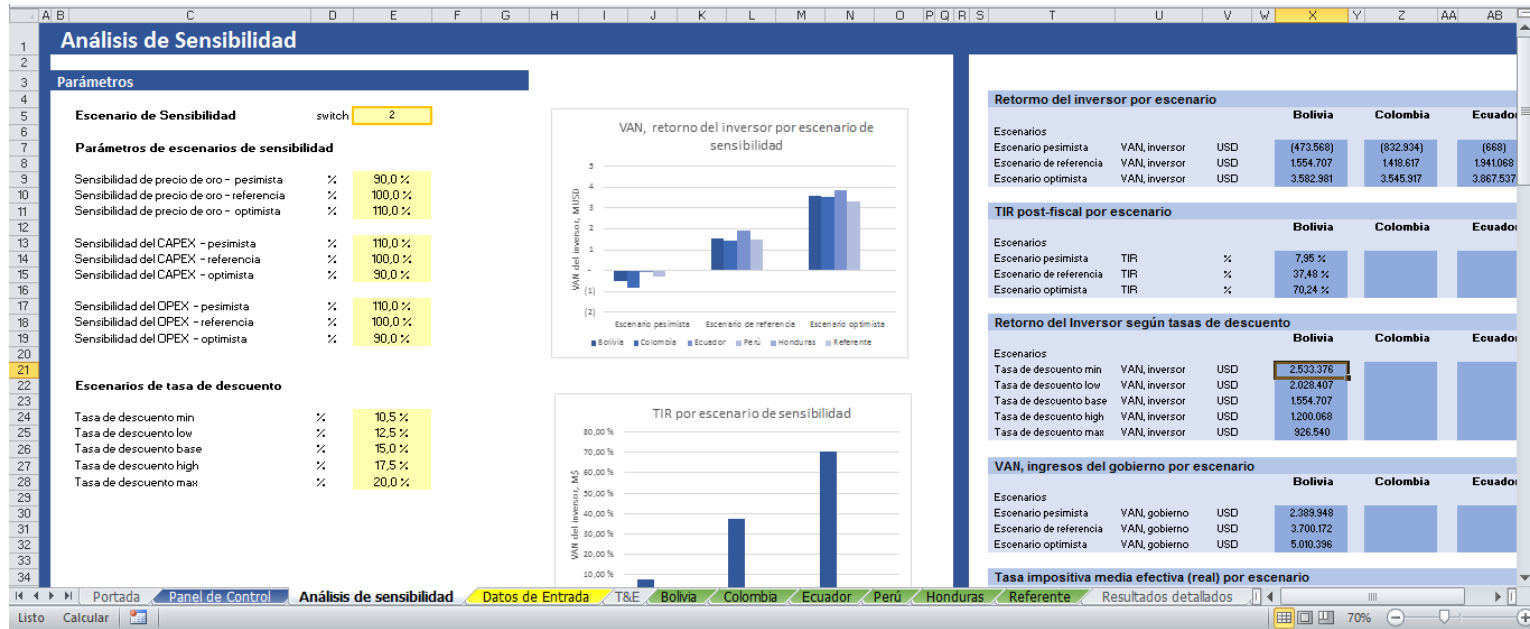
| A | B | C | D | E | F | G | H | I | J | K | L | M | N | O | P | Q | R | S | T | U | V | W | X | Y | Z | AA | AB |
|---|---|---|---|---|---|---|---|---|---|---|---|---|---|---|---|---|---|---|---|---|---|---|---|---|---|---|---|

Análisis de Sensibilidad

Parámetros

| | | | |
|---|---|---|---|
| Escenario de Sensibilidad | switch | 2 |
| Parámetros de escenarios de sensibilidad | | |
| Sensibilidad de precio de oro - pesimista | % | 90,0 % |
| Sensibilidad de precio de oro - referencia | % | 100,0 % |
| Sensibilidad de precio de oro - optimista | % | 110,0 % |
| Sensibilidad del CAPEX - pesimista | % | 110,0 % |
| Sensibilidad del CAPEX - referencia | % | 100,0 % |
| Sensibilidad del CAPEX - optimista | % | 90,0 % |
| Sensibilidad del OPEX - pesimista | % | 110,0 % |
| Sensibilidad del OPEX - referencia | % | 100,0 % |
| Sensibilidad del OPEX - optimista | % | 90,0 % |

Escenarios de tasa de descuento

| | | |
|---|---|---|
| Tasa de descuento min | % | 10,5 % |
| Tasa de descuento low | % | 12,5 % |
| Tasa de descuento base | % | 15,0 % |
| Tasa de descuento high | % | 17,5 % |
| Tasa de descuento max | % | 20,0 % |

VAN, retorno del inversor por escenario de sensibilidad
VAN del inversor, MUSD
5
4
3
2
1
-
(1)
(2)
Escenario pesimista
Escenario de referencia
Escenario optimista
Bolivia Colombia Ecuador Perú Honduras Referente

TIR por escenario de sensibilidad
VAN del inversor, M$
80,00 %
70,00 %
60,00 %
50,00 %
40,00 %
30,00 %
20,00 %
10,00 %

Retormo del inversor por escenario

| | | | Bolivia | Colombia | Ecuador |
|---|---|---|---|---|---|
| Escenarios | | | | | |
| Escenario pesimista | VAN, inversor | USD | (473.568) | (832.934) | (668) |
| Escenario de referencia | VAN, inversor | USD | 1.554.707 | 1.418.617 | 1.941.068 |
| Escenario optimista | VAN, inversor | USD | 3.582.981 | 3.545.917 | 3.867.537 |

TIR post-fiscal por escenario

| | | | Bolivia | Colombia | Ecuador |
|---|---|---|---|---|---|
| Escenarios | | | | | |
| Escenario pesimista | TIR | % | 7,95 % | | |
| Escenario de referencia | TIR | % | 37,48 % | | |
| Escenario optimista | TIR | % | 70,24 % | | |

Retorno del Inversor según tasas de descuento

| | | | Bolivia | Colombia | Ecuador |
|---|---|---|---|---|---|
| Escenarios | | | | | |
| Tasa de descuento min | VAN, inversor | USD | 2.533.376 | | |
| Tasa de descuento low | VAN, inversor | USD | 2.028.407 | | |
| Tasa de descuento base | VAN, inversor | USD | 1.554.707 | | |
| Tasa de descuento high | VAN, inversor | USD | 1.200.068 | | |
| Tasa de descuento max | VAN, inversor | USD | 926.540 | | |

VAN, ingresos del gobierno por escenario

| | | | Bolivia | Colombia | Ecuador |
|---|---|---|---|---|---|
| Escenarios | | | | | |
| Escenario pesimista | VAN, gobierno | USD | 2.389.948 | | |
| Escenario de referencia | VAN, gobierno | USD | 3.700.172 | | |
| Escenario optimista | VAN, gobierno | USD | 5.010.396 | | |

Tasa impositiva media efectiva (real) por escenario

Portada | Panel de Control | Análisis de sensibilidad | Datos de Entrada | T&E | Bolivia | Colombia | Ecuador | Perú | Honduras | Referente | Resultados detallados

Listo Calcular 70%